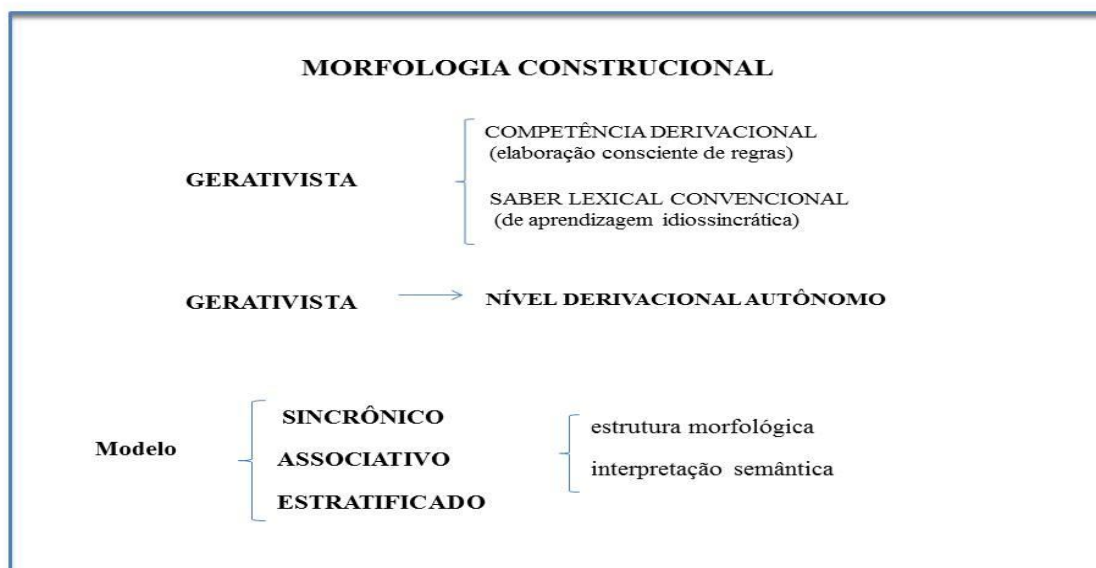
MORFOLOGIA CONSTRUCIONAL

GERATIVISTA

COMPETÊNCIA DERIVACIONAL
(elaboração consciente de regras)

SABER LEXICAL CONVENCIONAL
(de aprendizagem idiossincrática)

GERATIVISTA → NÍVEL DERIVACIONAL AUTÔNOMO

Modelo

SINCRÔNICO
ASSOCIATIVO
ESTRATIFICADO

estrutura morfológica
interpretação semântica